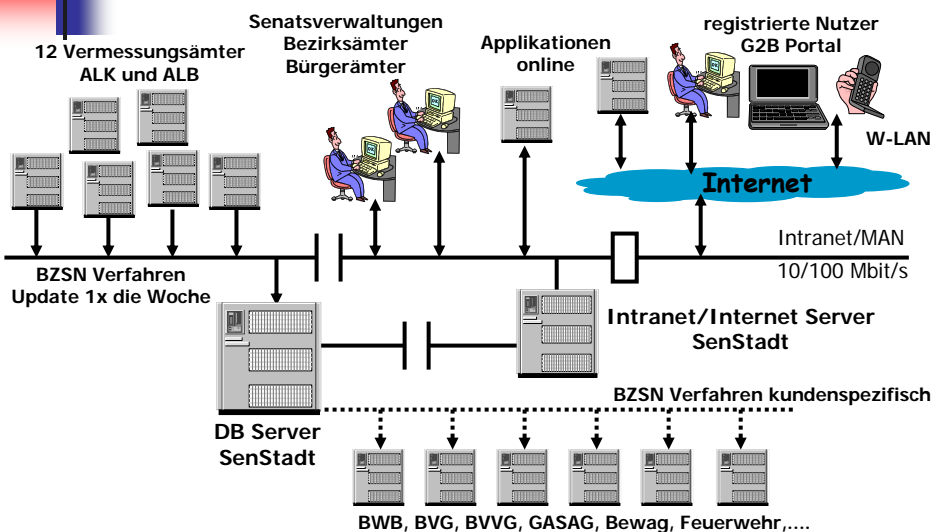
12 Vermessungsämter
ALK und ALB

Senatsverwaltungen
Bezirksämter
Bürgerämter

Applikationen
online

registrierte Nutzer
G2B Portal

W-LAN

Internet

Intranet/MAN

10/100 Mbit/s

BZSN Verfahren
Update 1x die Woche

Intranet/Internet Server
SenStadt

BZSN Verfahren kundenspezifisch

DB Server
SenStadt

BWB, BVG, BVVG, GASAG, Bewag, Feuerwehr,....